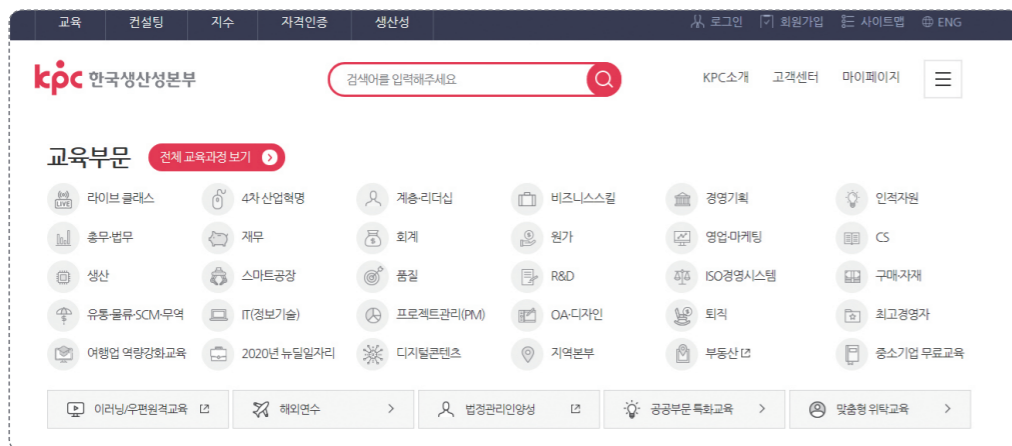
교육 컨설팅 지수 자격인증 생산성

로그인 회원가입 사이트맵 ENG

kpc 한국생산성본부

검색어를 입력해주세요

KPC소개 고객센터 마이페이지

교육부문

전체 교육과정 보기

라이브 클래스
4차 산업혁명
계층·리더십
비즈니스스킬
경영기획
인적자원
총무·법무
재무
회계
원가
영업·마케팅
CS
생산
스마트공장
품질
R&D
ISO경영시스템
구매·자재
유통·물류·SCM·무역
IT(정보기술)
프로젝트관리(PM)
OA·디자인
퇴직
최고경영자
여행업 역량강화교육
2020년 뉴딜일자리
디지털콘텐츠
지역본부
부동산
중소기업 무료교육

이러닝/우편원격교육
해외연수
법정관리인양성
공공부문 특화교육
맞춤형 위탁교육